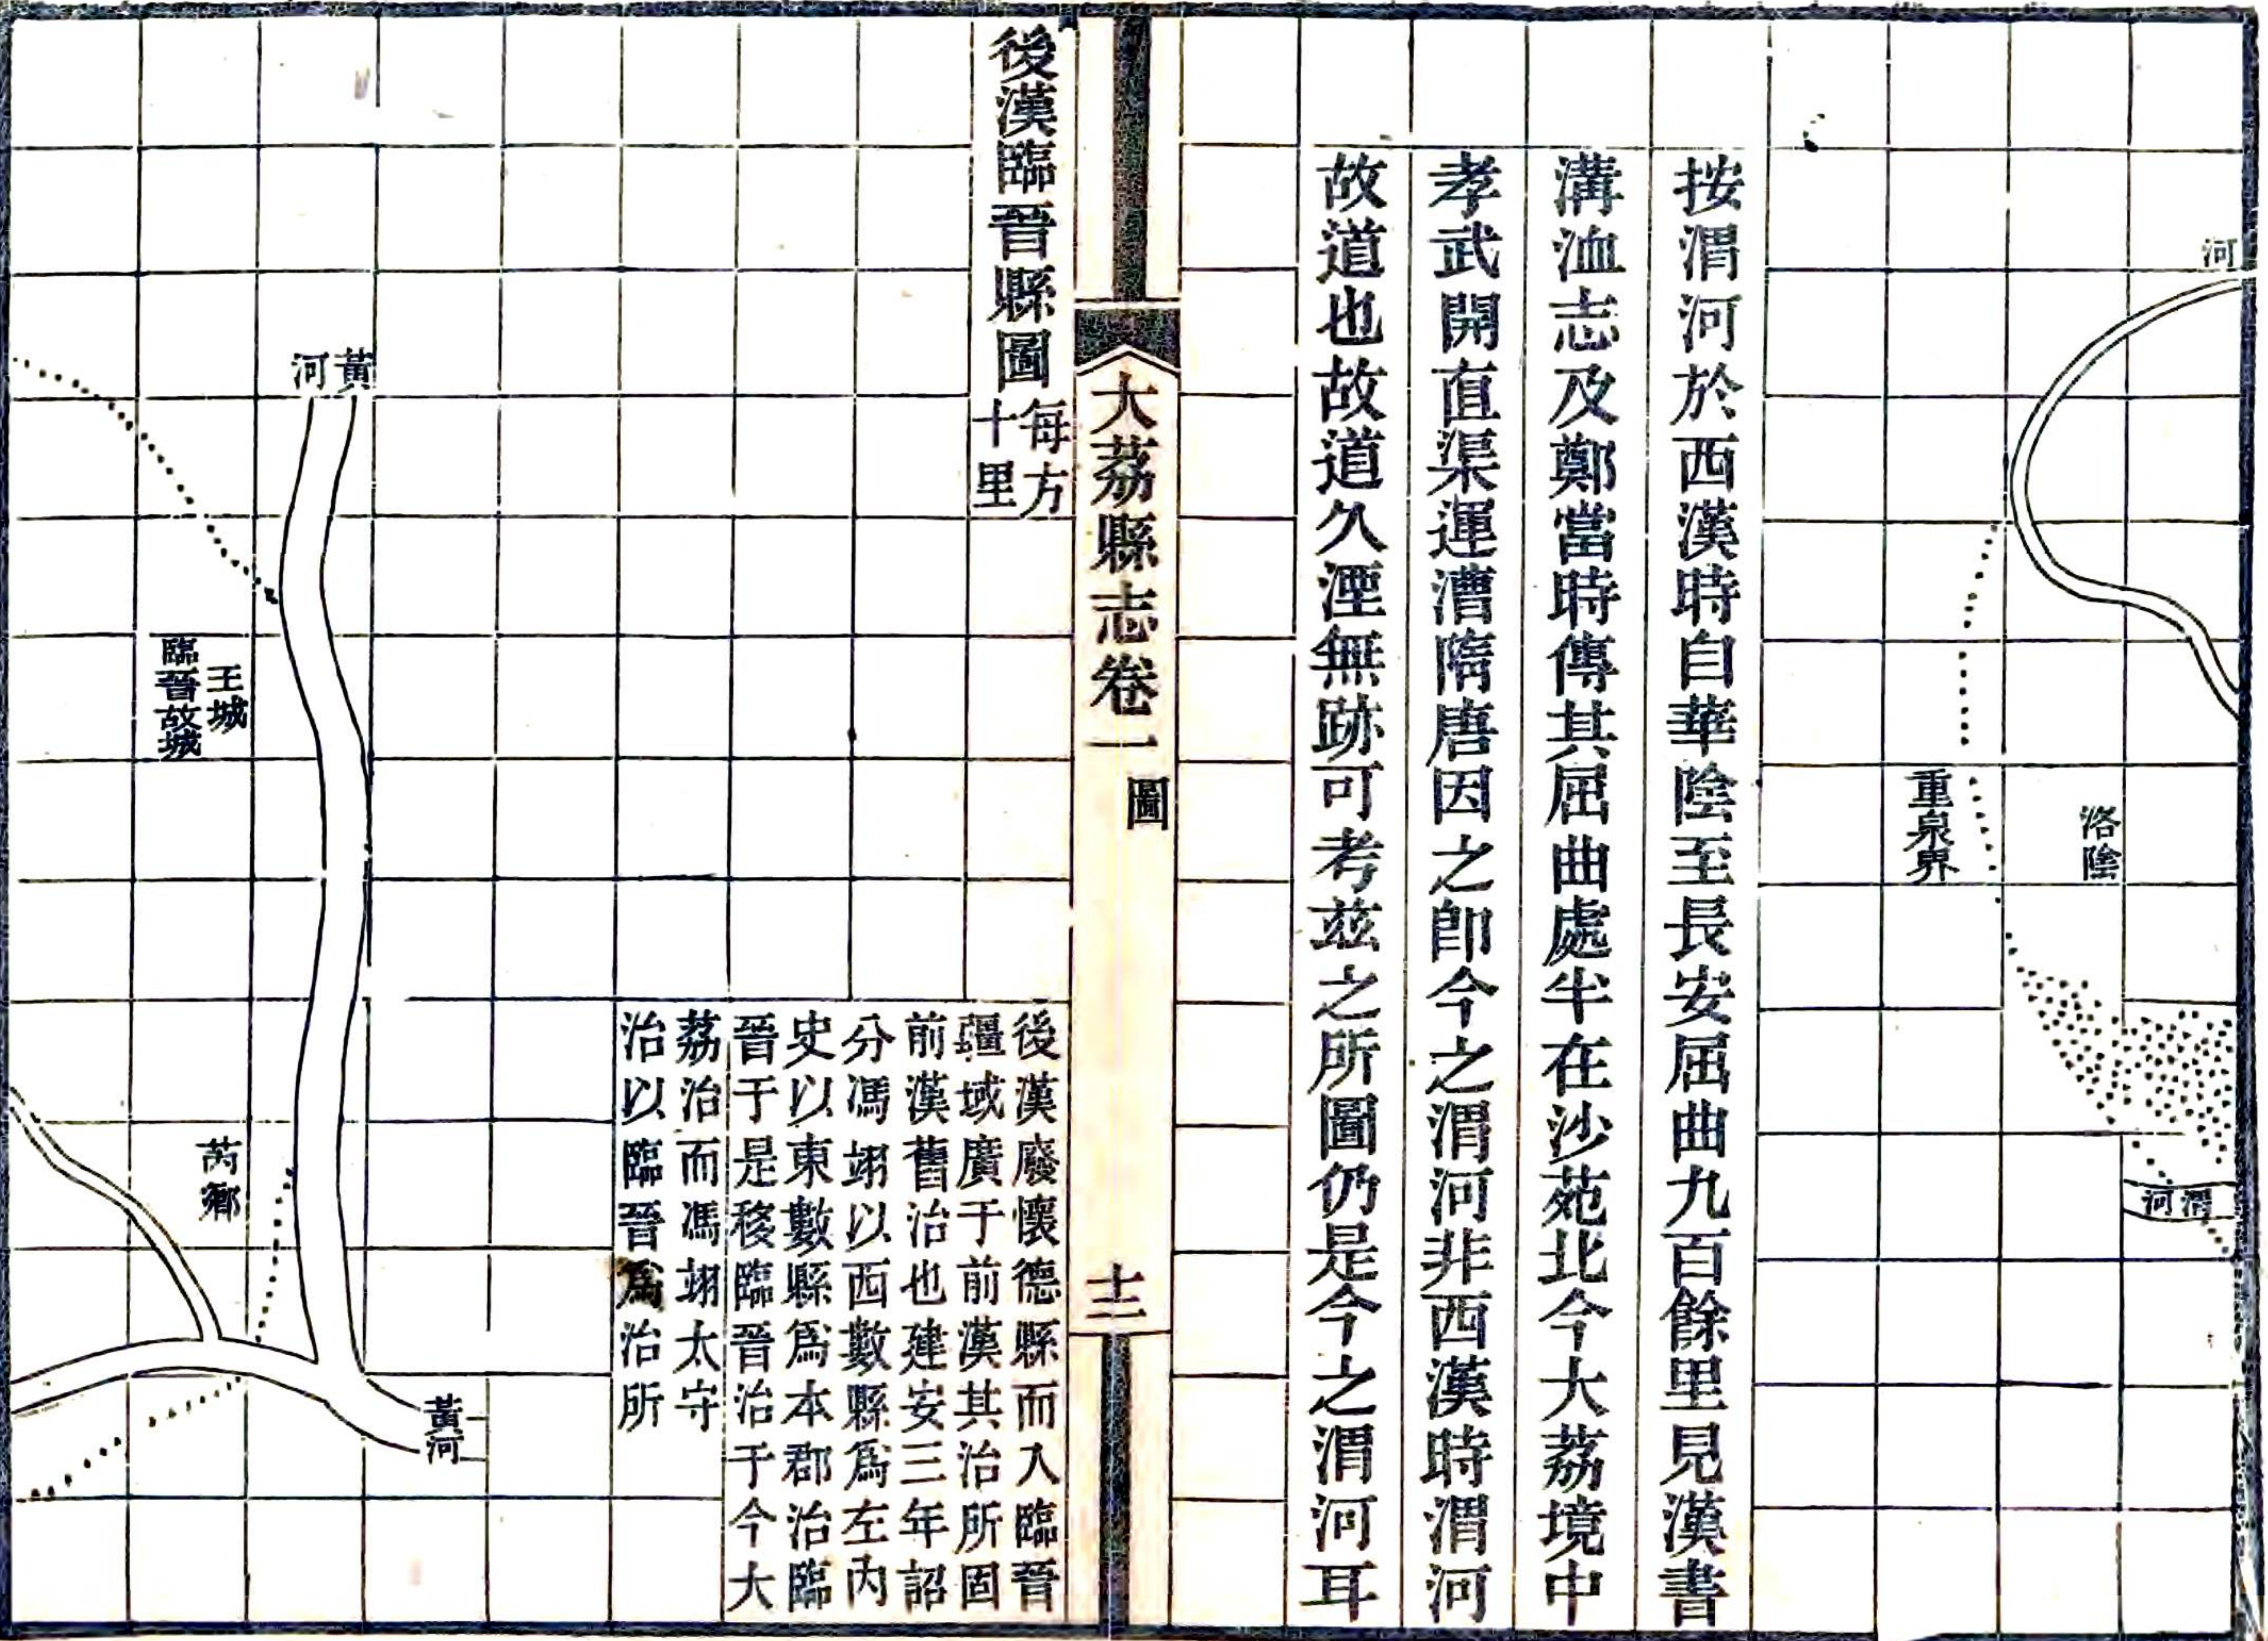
按渭河於西漢時自華陰至長安屈曲九百餘里見漢書溝洫志及鄭當時傳其屈曲處半在沙苑北今大荔境中孝武開直渠運漕隋唐因之即今之渭河非西漢時渭河故道也故道久湮無跡可考茲之所圖仍是今之渭河耳

河

重泉界

洛陰

渭河

大荔縣志卷一　圖　十二

後漢臨晉縣圖每方十里

黃河

臨晉故城

王城

芮鄉

黃河

後漢廢懷德縣而入臨晉疆域廣于前漢其治所固前漢舊治也建安三年詔分馮翊以西數縣爲左內史以東數縣爲本郡治臨晉于是移臨晉治于今大荔治而馮翊太守治以臨晉爲治所